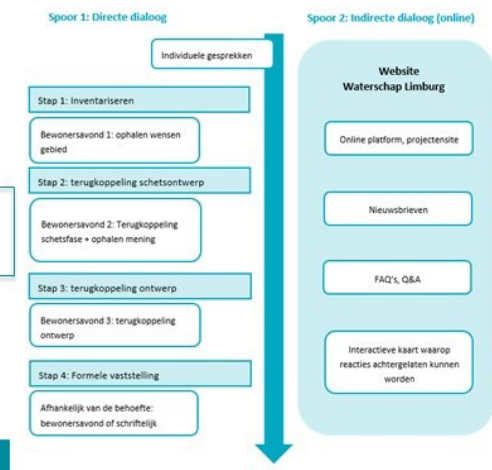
Spoor 1: Directe dialoog

Spoor 2: Indirecte dialoog (online)

Individuele gesprekken

Stap 1: Inventariseren

Bewonersavond 1: ophalen wensen gebied

Stap 2: terugkoppeling schetsontwerp

Bewonersavond 2: Terugkoppeling schetsfase + ophalen mening

Stap 3: terugkoppeling ontwerp

Bewonersavond 3: terugkoppeling ontwerp

Stap 4: Formele vaststelling

Afhankelijk van de behoefte: bewonersavond of schriftelijk

Website Waterschap Limburg

Online platform, projectensite

Nieuwsbrieven

FAQ's, Q&A

Interactieve kaart waarop reacties achtergelaten kunnen worden